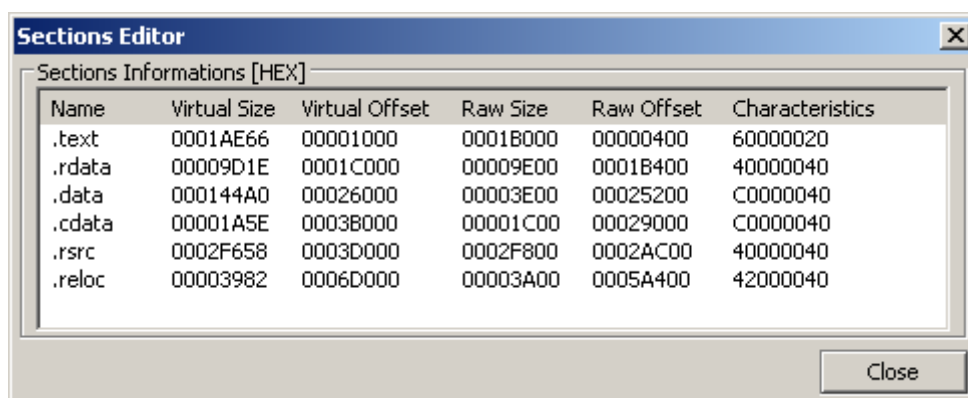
Sections Editor

Sections Informations [HEX]

| Name | Virtual Size | Virtual Offset | Raw Size | Raw Offset | Characteristics |
|---|---|---|---|---|---|
| .text | 0001AE66 | 00001000 | 0001B000 | 00000400 | 60000020 |
| .rdata | 00009D1E | 0001C000 | 00009E00 | 0001B400 | 40000040 |
| .data | 000144A0 | 00026000 | 00003E00 | 00025200 | C0000040 |
| .cdata | 00001A5E | 0003B000 | 00001C00 | 00029000 | C0000040 |
| .rsrc | 0002F658 | 0003D000 | 0002F800 | 0002AC00 | 40000040 |
| .reloc | 00003982 | 0006D000 | 00003A00 | 0005A400 | 42000040 |

Close